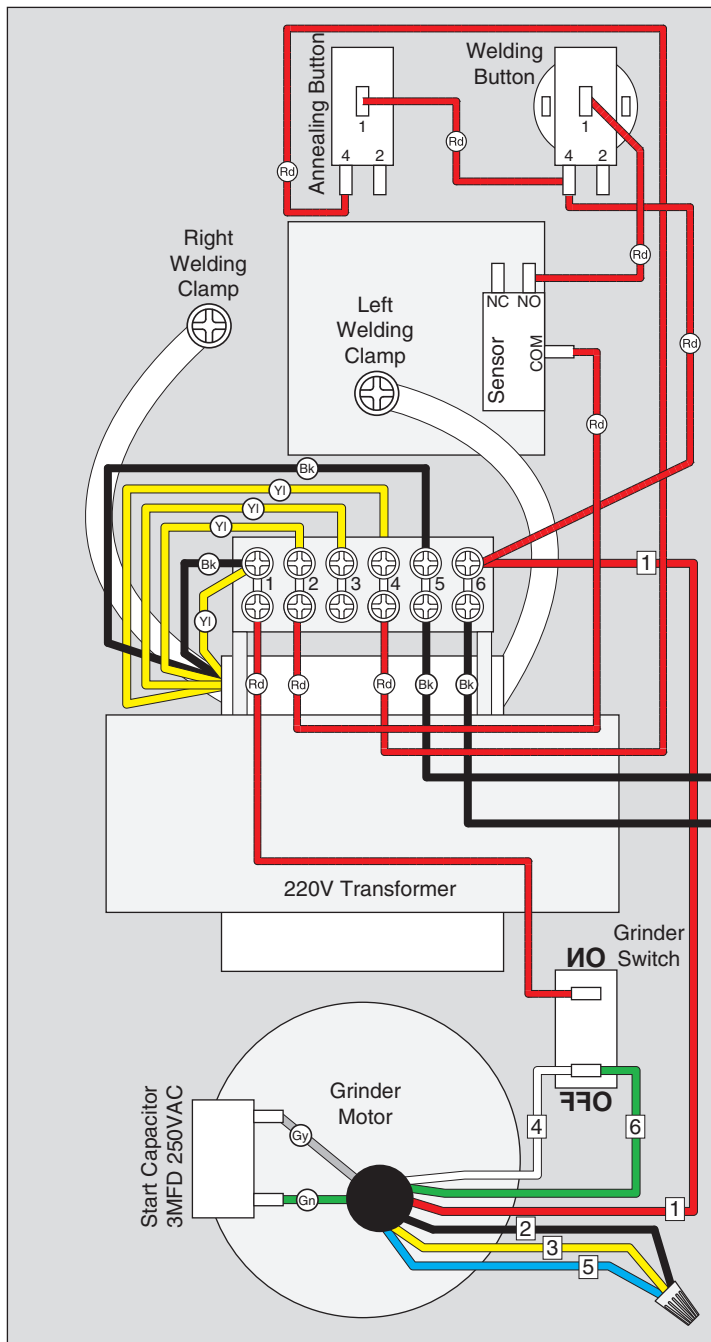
Annealing Button
1
4 2
Rd
Rd
Welding Button
1
4 2
Rd
Rd
Right Welding Clamp
Left Welding Clamp
NC NO
Sensor
COM
Rd
Bk
Yl
Yl
Yl
Bk
Yl
1 2 3 4 5 6
1
Rd Rd Rd Bk Bk
220V Transformer
Grinder Switch
ON
OFF
Start Capacitor 3MFD 250VAC
Grinder Motor
Gy
Gn
4
6
1
2
3
5